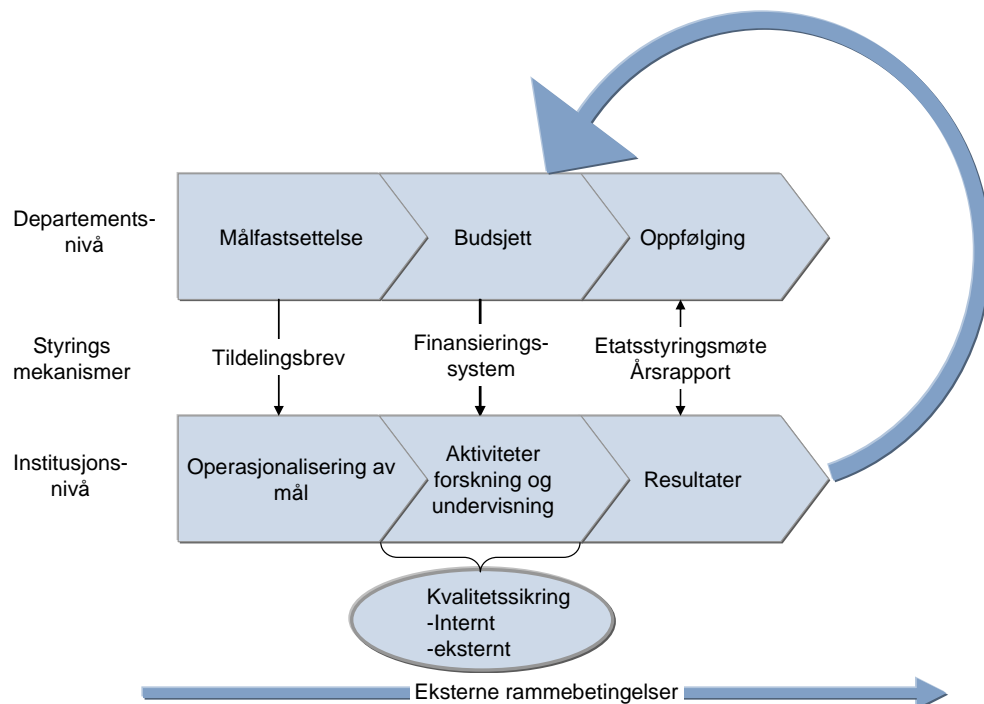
Departementsnivå

Målfastsettelse

Budsjett

Oppfølging

Styrings mekanismer

Tildelingsbrev

Finansieringssystem

Etatsstyringsmøte
Årsrapport

Institusjonsnivå

Operasjonalisering av mål

Aktiviteter forskning og undervisning

Resultater

Kvalitetssikring
-Internt
-eksternt

Eksterne rammebetingelser